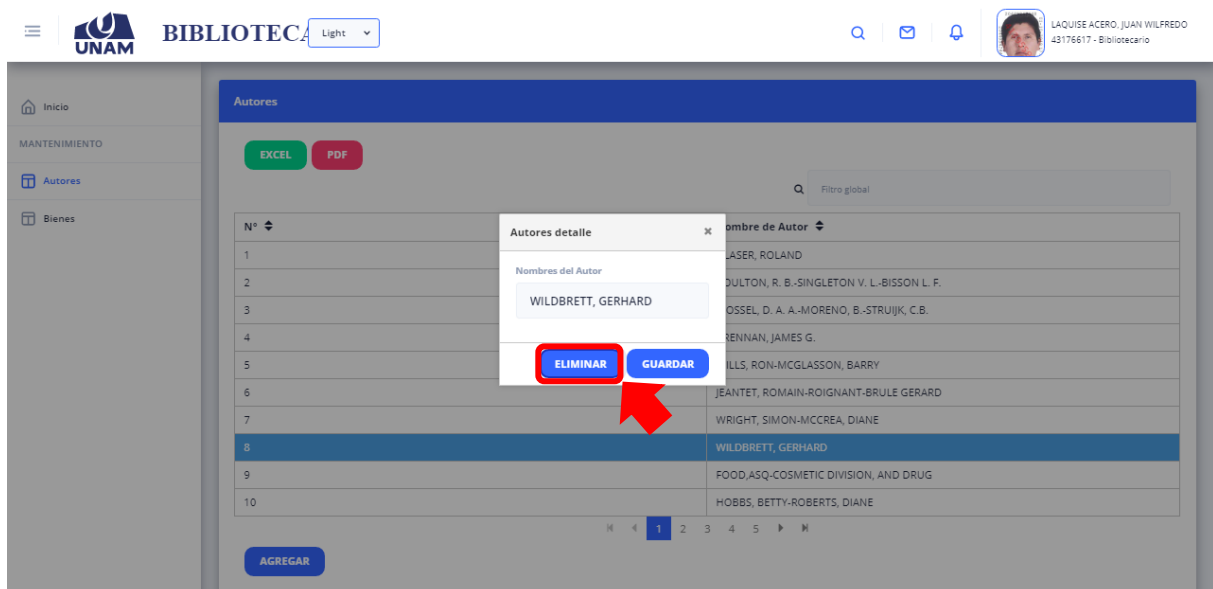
UNAM BIBLIOTEC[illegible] Light

LAQUISE ACERO, JUAN WILFREDO
43176617 - Bibliotecario

Inicio
MANTENIMIENTO
Autores
Bienes

Autores

EXCEL PDF

Filtro global

| N° | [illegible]ombre de Autor |
|---|---|
| 1 | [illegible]LASER, ROLAND |
| 2 | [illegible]OULTON, R. B.-SINGLETON V. L.-BISSON L. F. |
| 3 | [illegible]OSSEL, D. A. A.-MORENO, B.-STRUIJK, C.B. |
| 4 | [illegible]RENNAN, JAMES G. |
| 5 | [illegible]ILLS, RON-MCGLASSON, BARRY |
| 6 | JEANTET, ROMAIN-ROIGNANT-BRULE GERARD |
| 7 | WRIGHT, SIMON-MCCREA, DIANE |
| 8 | WILDBRETT, GERHARD |
| 9 | FOOD,ASQ-COSMETIC DIVISION, AND DRUG |
| 10 | HOBBS, BETTY-ROBERTS, DIANE |

1 2 3 4 5

AGREGAR

Autores detalle ×
Nombres del Autor
WILDBRETT, GERHARD
ELIMINAR GUARDAR